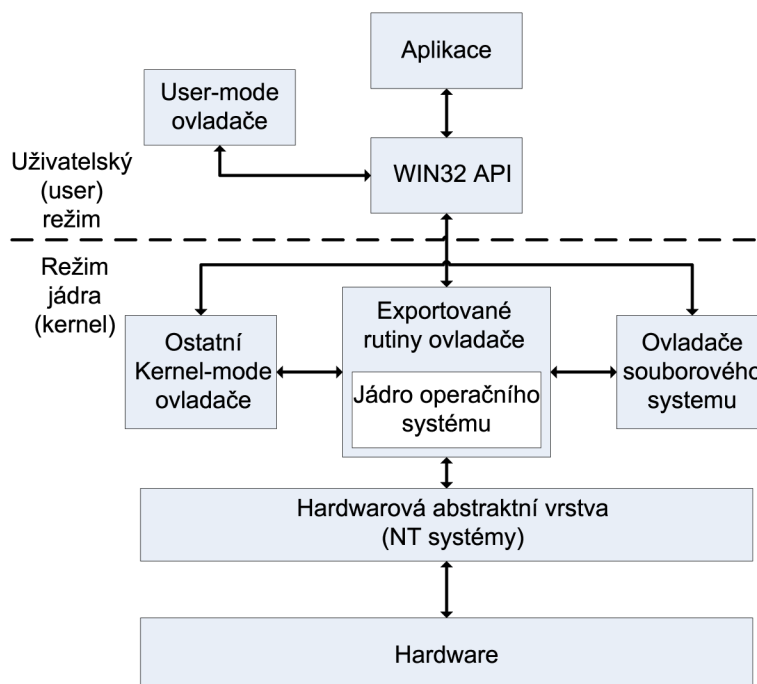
Aplikace

User-mode ovladače

Uživatelský (user) režim

WIN32 API

Režim jádra (kernel)

Ostatní Kernel-mode ovladače

Exportované rutiny ovladače

Jádro operačního systému

Ovladače souborového systemu

Hardwarová abstraktní vrstva (NT systémy)

Hardware